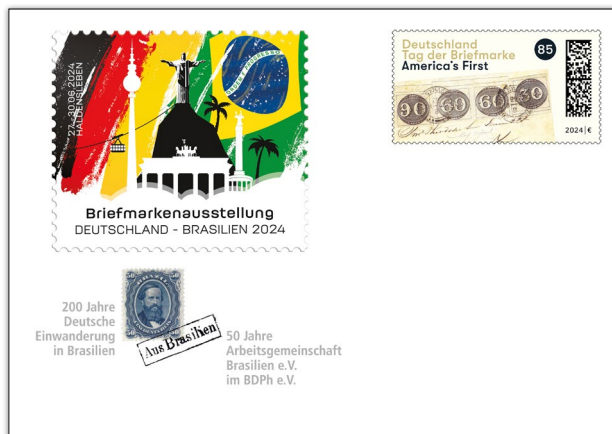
21.-30.06.2024
HALDENSLEBEN

Briefmarkenausstellung
DEUTSCHLAND - BRASILIEN 2024

Deutschland
Tag der Briefmarke
America's First
85
90 60 60 30
2024 €

200 Jahre
Deutsche
Einwanderung
in Brasilien

Aus Brasilien

50 Jahre
Arbeitsgemeinschaft
Brasilien e.V.
im BDPh e.V.